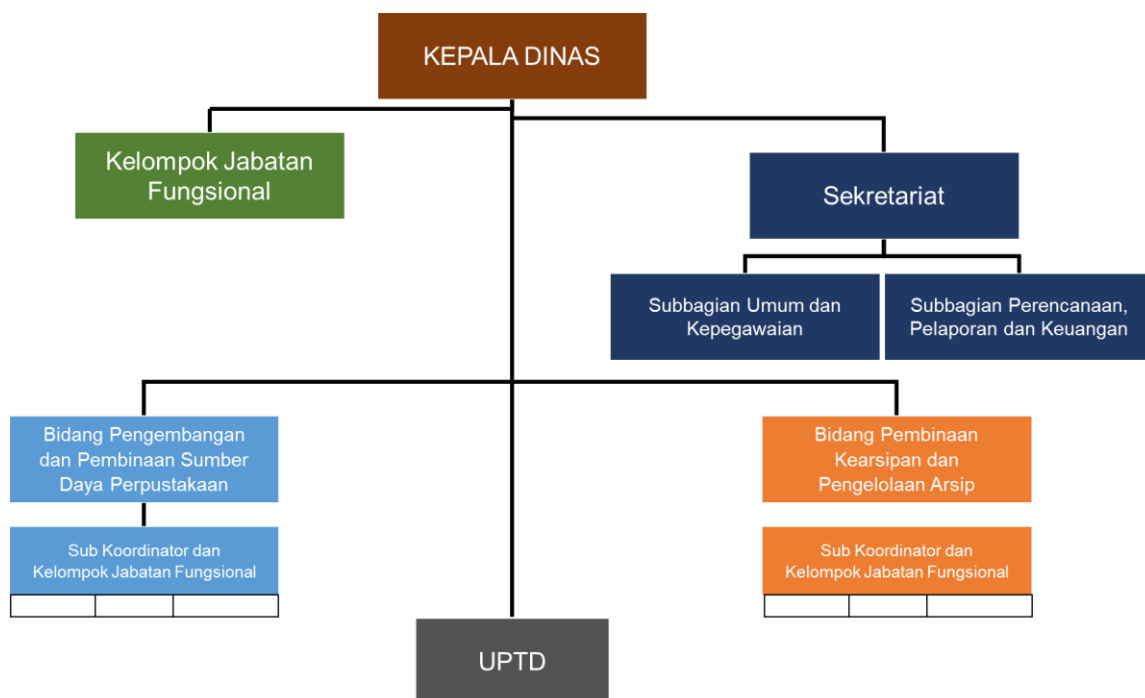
KEPALA DINAS

Kelompok Jabatan Fungsional

Sekretariat

Subbagian Umum dan Kepegawaian

Subbagian Perencanaan, Pelaporan dan Keuangan

Bidang Pengembangan dan Pembinaan Sumber Daya Perpustakaan

Sub Koordinator dan Kelompok Jabatan Fungsional

Bidang Pembinaan Kearsipan dan Pengelolaan Arsip

Sub Koordinator dan Kelompok Jabatan Fungsional

UPTD